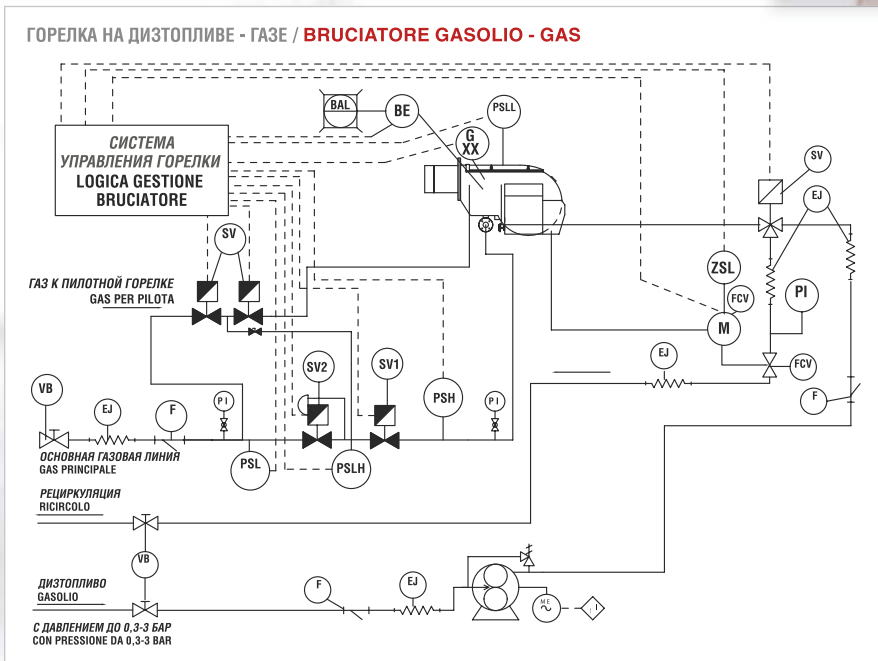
ГОРЕЛКА НА ДИЗТОПЛИВЕ - ГАЗЕ / BRUCIATORE GASOLIO - GAS

BAL
BE
PSLL
G
XX

СИСТЕМА УПРАВЛЕНИЯ ГОРЕЛКИ
LOGICA GESTIONE BRUCIATORE

SV
SV
EJ

ГАЗ К ПИЛОТНОЙ ГОРЕЛКЕ
GAS PER PILOTA

ZSL
FCV
PI
M
EJ
FCV

SV2
SV1
PSH
PI

VB
EJ
F
PI
F

ОСНОВНАЯ ГАЗОВАЯ ЛИНИЯ
GAS PRINCIPALE

PSL
PSLH

РЕЦИРКУЛЯЦИЯ
RICIRCOLO

VB

ДИЗТОПЛИВО
GASOLIO

F
EJ
ME

С ДАВЛЕНИЕМ ДО 0,3-3 БАР
CON PRESSIONE DA 0,3-3 BAR